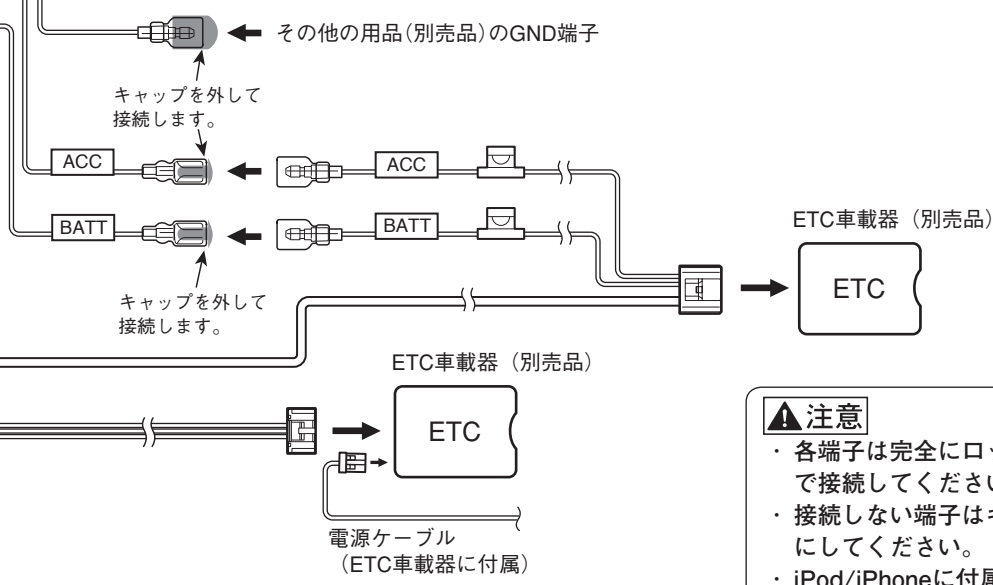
その他の用品(別売品)のGND端子

キャップを外して
接続します。

ACC

ACC

BATT

BATT

キャップを外して
接続します。

ETC車載器（別売品）

ETC

ETC車載器（別売品）

ETC

電源ケーブル
（ETC車載器に付属）

注意
・各端子は完全にロ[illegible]
で接続してくださ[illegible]
・接続しない端子は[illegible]
にしてください。
・iPod/iPhoneに付属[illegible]